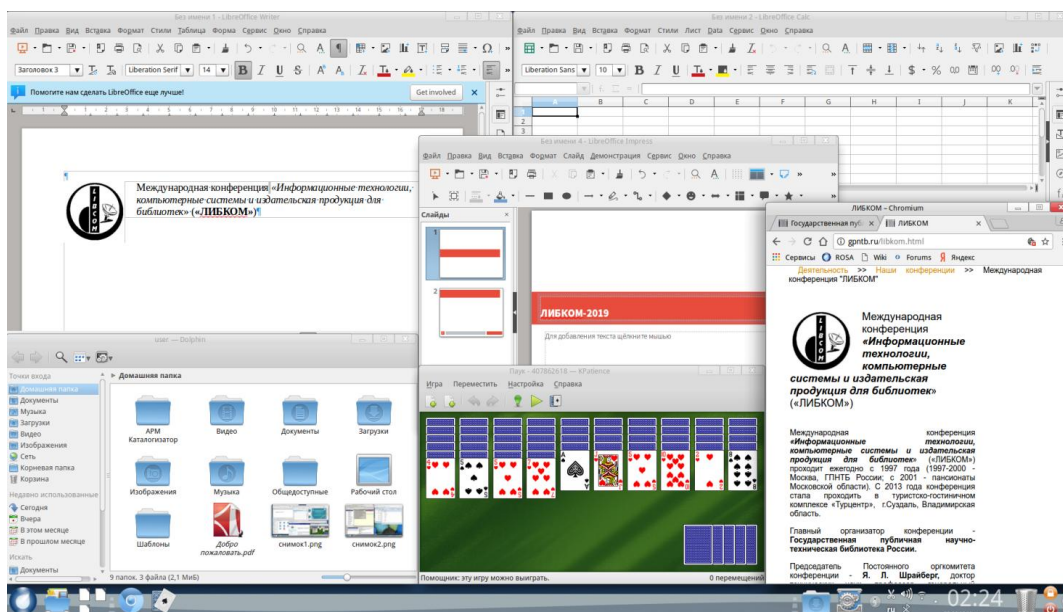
Без имени 1 – LibreOffice Writer

Файл Правка Вид Вставка Формат Стили Таблица Форма Сервис Окно Справка

Заголовок 3 Liberation Serif 14

Помогите нам сделать LibreOffice еще лучше! Get involved

Международная конференция «Информационные технологии, компьютерные системы и издательская продукция для библиотек» («ЛИБКОМ»)

LIBCOM

Без имени 2 – LibreOffice Calc

Файл Правка Вид Вставка Формат Стили Лист Data Сервис Окно Справка

Liberation Sans 10

A B C D E F G H I J K

1 2 3

Без имени 4 – LibreOffice Impress

Файл Правка Вид Вставка Формат Слайд Демонстрация Сервис Окно Справка

Слайды

1 2

ЛИБКОМ-2019

Для добавления текста щёлкните мышью

user — Dolphin

Точки входа
Домашняя папка
Документы
Музыка
Загрузки
Видео
Изображения
Сеть
Корневая папка
Корзина
Недавно использованные
Сегодня
Вчера
В этом месяце
В прошлом месяце
Искать
Документы

Домашняя папка

АРМ Каталогизатор
Видео
Документы
Загрузки
Изображения
Музыка
Общедоступные
Рабочий стол
Шаблоны
Добро пожаловать.pdf
снимок1.png
снимок2.png

9 папок, 3 файла (2,1 МиБ)

Паук - 407862618 — KPatience

Игра Переместить Настройка Справка

Помощник: эту игру можно выиграть.
0 перемещений

ЛИБКОМ – Chromium

Государственная пуб ×
ЛИБКОМ ×

gpntb.ru/libkom.html

Сервисы ROSA Wiki Forums Яндекс

Деятельность >> Наши конференции >> Международная конференция "ЛИБКОМ"

Международная конференция «Информационные технологии, компьютерные системы и издательская продукция для библиотек» («ЛИБКОМ»)

Международная конференция «Информационные технологии, компьютерные системы и издательская продукция для библиотек» («ЛИБКОМ») проходит ежегодно с 1997 года (1997-2000 - Москва, ГПНТБ России; с 2001 - пансионаты Московской области). С 2013 года конференция стала проходить в туристско-гостиничном комплексе «Турцентр», г.Суздаль, Владимирская область.

Главный организатор конференции - Государственная публичная научно-техническая библиотека России.

Председатель Постоянного оргкомитета конференции - Я. Л. Шрайберг, доктор

02:24